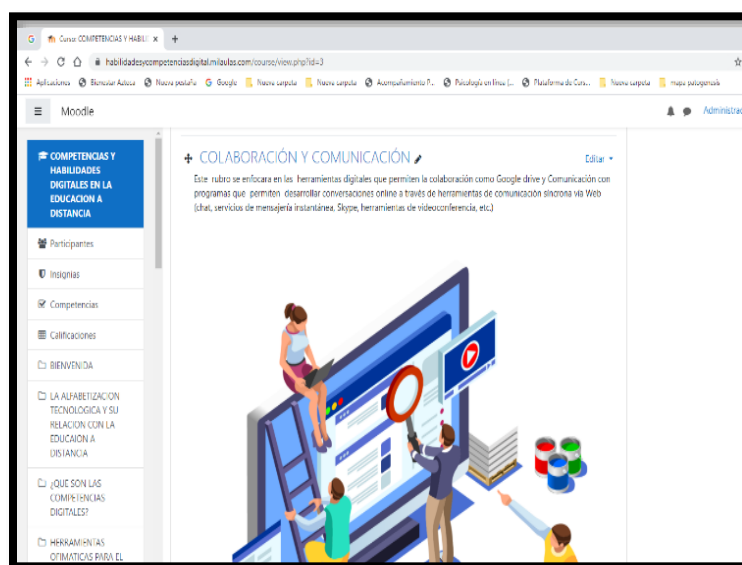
Curso: COMPETENCIAS Y HABILI ×

habilidadesycompetenciasdigital.milaulas.com/course/view.php?id=3

Aplicaciones  Bienestar Azteca  Nueva pestaña  Google  Nueva carpeta  Nueva carpeta  Acompañamiento P...  Psicología en línea |...  Plataforma de Curs...  Nueva carpeta  mapa patagonicals

Moodle

Administra

COMPETENCIAS Y HABILIDADES DIGITALES EN LA EDUCACION A DISTANCIA

Participantes

Insignias

Competencias

Calificaciones

BIENVENIDA

LA ALFABETIZACION TECNOLOGICA Y SU RELACION CON LA EDUCAION A DISTANCIA

¿QUE SON LAS COMPETENCIAS DIGITALES?

HERRAMIENTAS OFIMATICAS PARA EL

COLABORACIÓN Y COMUNICACIÓN

Editar

Este rubro se enfocara en las herramientas digitales que permiten la colaboración como Google drive y Comunicación con programas que permiten desarrollar conversaciones online a través de herramientas de comunicación síncrona vía Web (chat, servicios de mensajería instantánea, Skype, herramientas de videoconferencia, etc.)